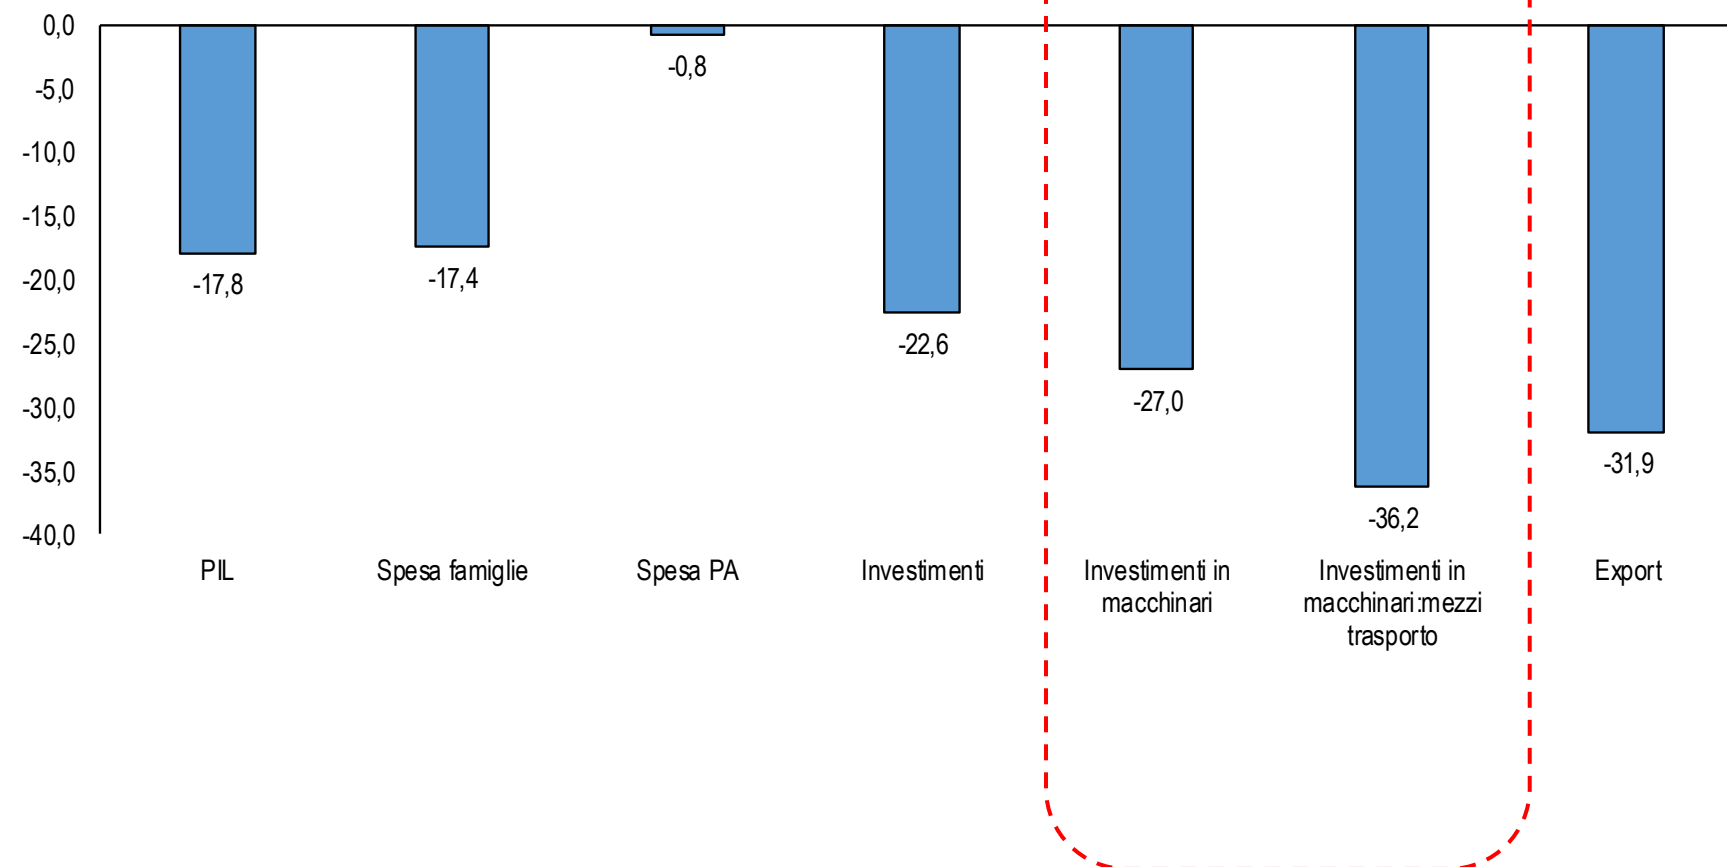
0,0
-5,0
-10,0
-15,0
-20,0
-25,0
-30,0
-35,0
-40,0

-17,8
-17,4
-0,8
-22,6
-27,0
-36,2
-31,9

PIL
Spesa famiglie
Spesa PA
Investimenti
Investimenti in macchinari
Investimenti in macchinari:mezzi trasporto
Export